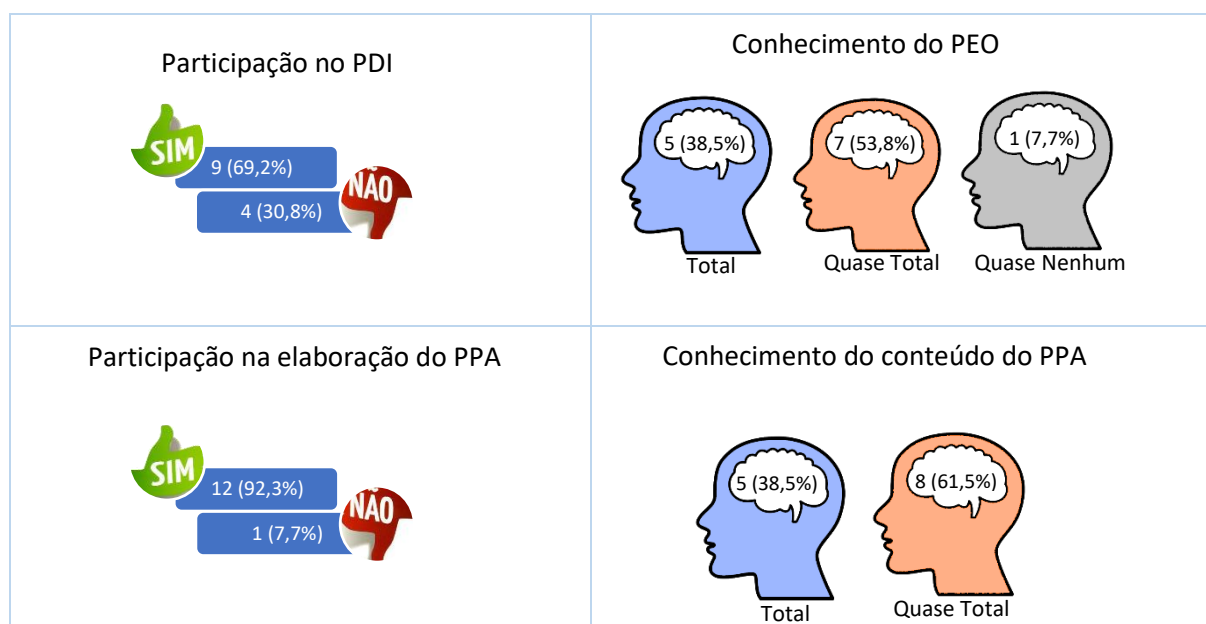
| Participação no PDI | Conhecimento do PEO |
|---|---|
| SIM 9 (69,2%) NÃO 4 (30,8%) | 5 (38,5%) Total 7 (53,8%) Quase Total 1 (7,7%) Quase Nenhum |
| Participação na elaboração do PPA | Conhecimento do conteúdo do PPA |
| SIM 12 (92,3%) NÃO 1 (7,7%) | 5 (38,5%) Total 8 (61,5%) Quase Total |